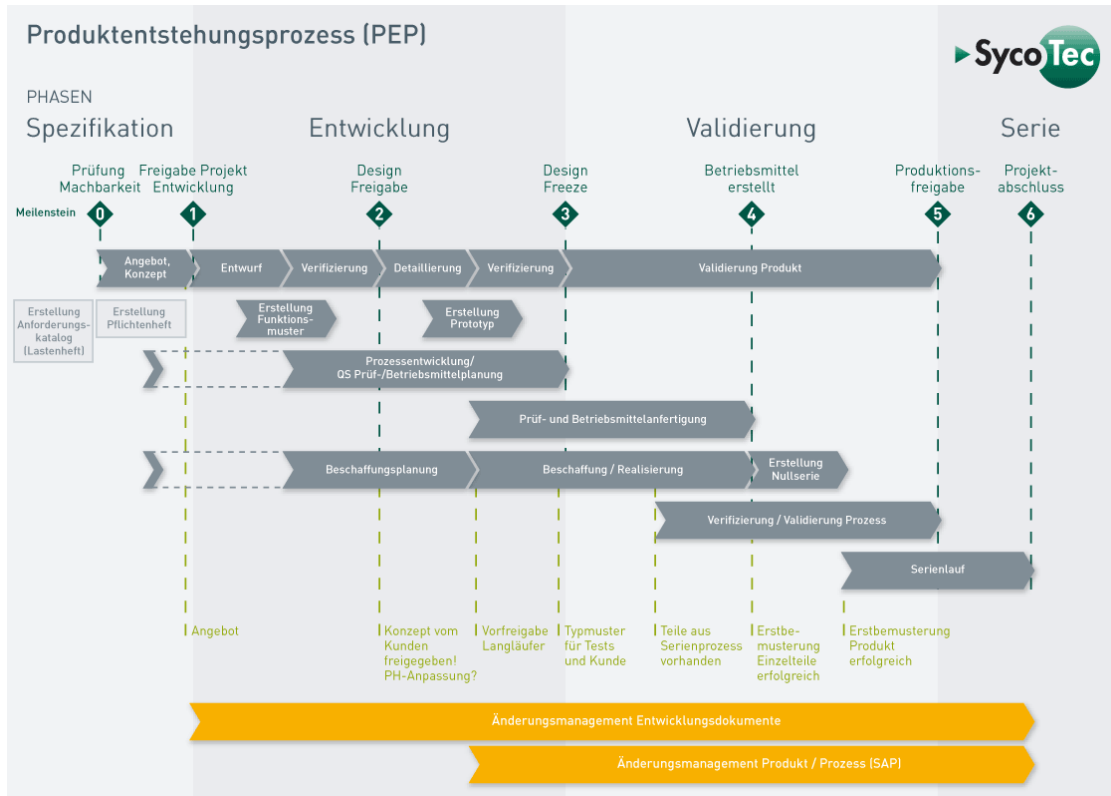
Produktentstehungsprozess (PEP)

SycoTec

PHASEN

Spezifikation

Entwicklung

Validierung

Serie

Prüfung Machbarkeit

Freigabe Projekt Entwicklung

Design Freigabe

Design Freeze

Betriebsmittel erstellt

Produktionsfreigabe

Projektabschluss

Meilenstein 0 1 2 3 4 5 6

Angebot, Konzept

Entwurf

Verifizierung

Detaillierung

Verifizierung

Validierung Produkt

Erstellung Anforderungskatalog (Lastenheft)

Erstellung Pflichtenheft

Erstellung Funktionsmuster

Erstellung Prototyp

Prozessentwicklung/ QS Prüf-/Betriebsmittelplanung

Prüf- und Betriebsmittelanfertigung

Beschaffungsplanung

Beschaffung / Realisierung

Erstellung Nullserie

Verifizierung / Validierung Prozess

Serienlauf

Angebot

Konzept vom Kunden freigegeben! PH-Anpassung?

Vorfreigabe Langläufer

Typmuster für Tests und Kunde

Teile aus Serienprozess vorhanden

Erstbemusterung Einzelteile erfolgreich

Erstbemusterung Produkt erfolgreich

Änderungsmanagement Entwicklungsdokumente

Änderungsmanagement Produkt / Prozess (SAP)